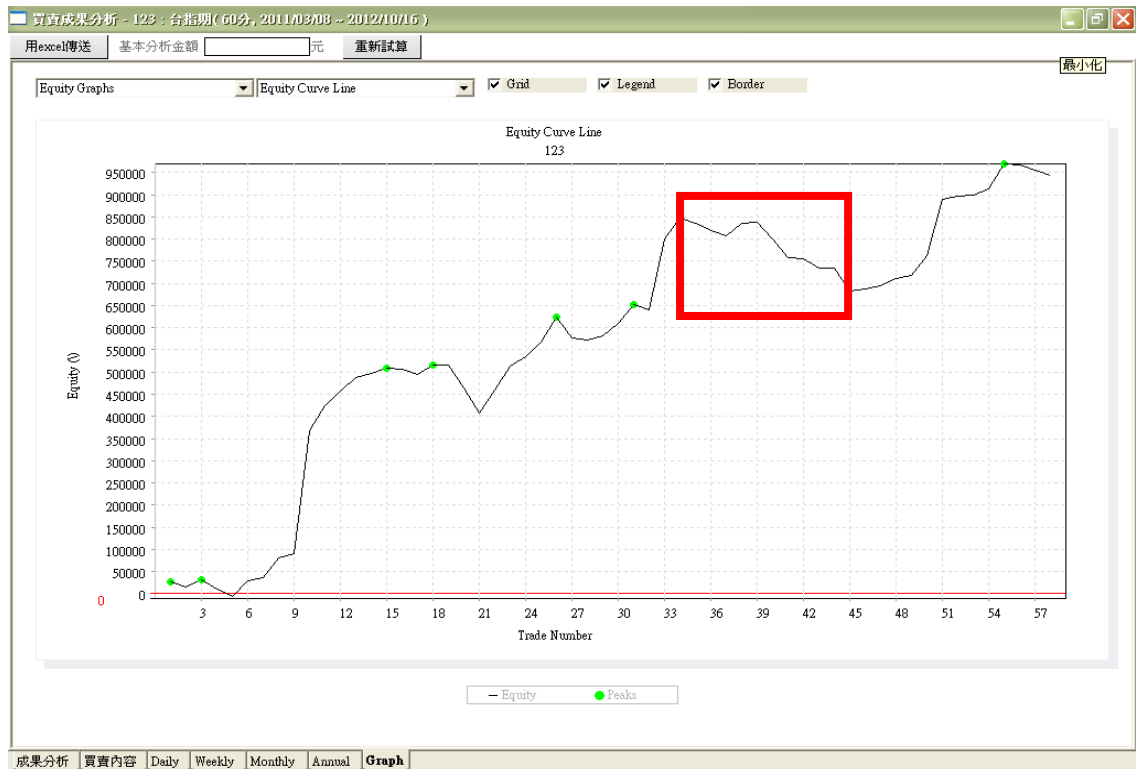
買賣成果分析 - 123：台指期( 60分, 2011/03/08 ~ 2012/10/16 )

用excel傳送 基本分析金額 元 重新試算

最小化

Equity Graphs
Equity Curve Line
Grid
Legend
Border

Equity Curve Line
123

950000
900000
850000
800000
750000
700000
650000
600000
550000
500000
450000
400000
350000
300000
250000
200000
150000
100000
50000
0
0

Equity ($)

3 6 9 12 15 18 21 24 27 30 33 36 39 42 45 48 51 54 57

Trade Number

Equity
Peaks

成果分析 買賣內容 Daily Weekly Monthly Annual Graph